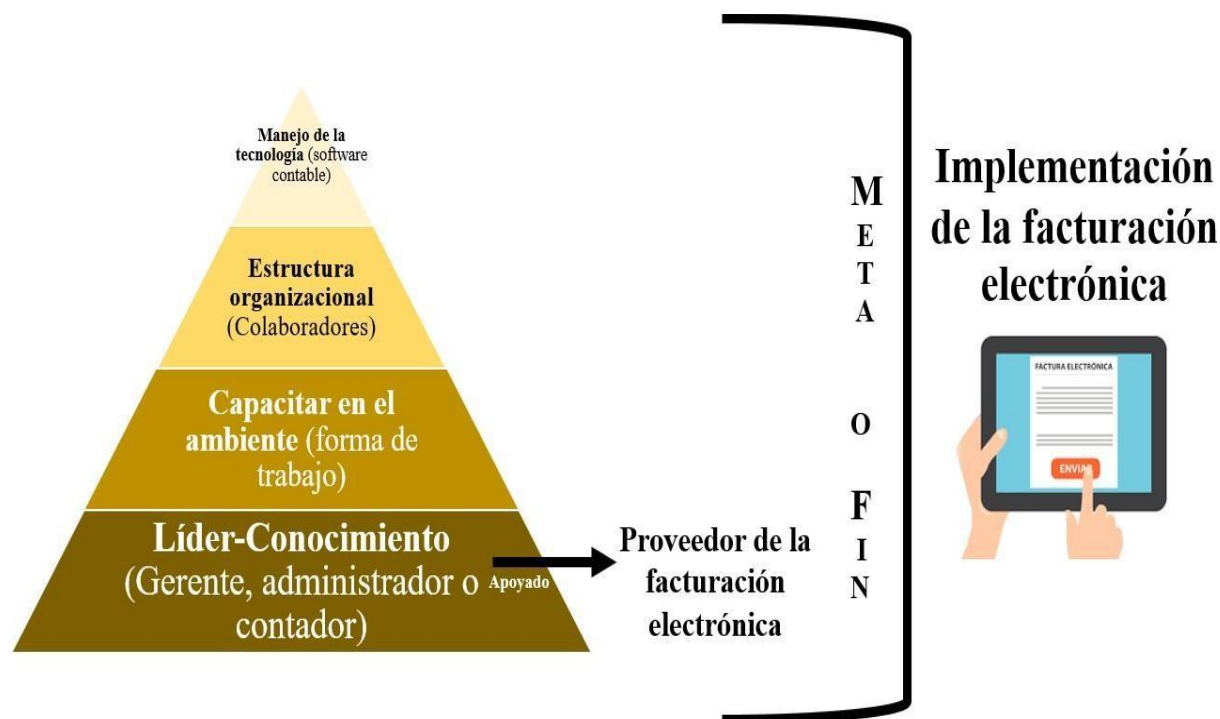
Manejo de la tecnología (software contable)

Estructura organizacional (Colaboradores)

Capacitar en el ambiente (forma de trabajo)

Líder-Conocimiento (Gerente, administrador o contador)

Apoyado

Proveedor de la facturación electrónica

M
E
T
A

O

F
I
N

Implementación de la facturación electrónica

FACTURA ELECTRÓNICA

ENVIAR